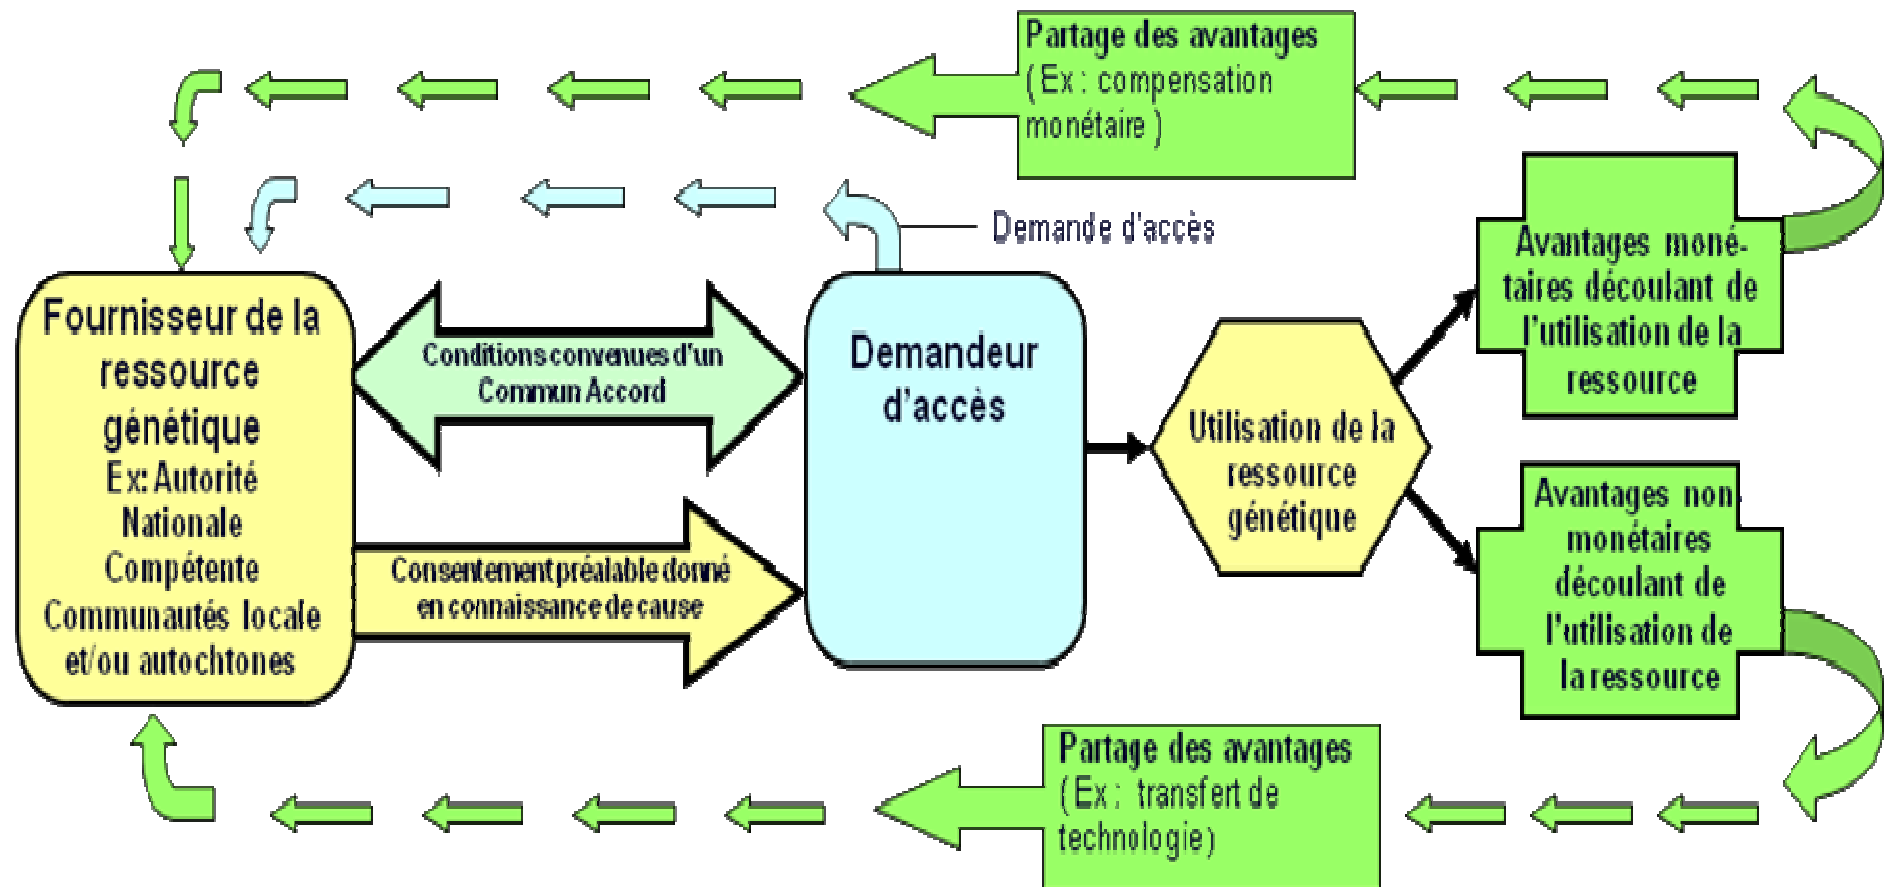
Partage des avantages (Ex : compensation monétaire )

Demande d'accès

Fournisseur de la ressource génétique Ex: Autorité Nationale Compétente Communautés locale et/ou autochtones

Conditions convenues d'un Commun Accord

Consentement préalable donné en connaissance de cause

Demandeur d'accès

Utilisation de la ressource génétique

Avantages monétaires découlant de l'utilisation de la ressource

Avantages non monétaires découlant de l'utilisation de la ressource

Partage des avantages (Ex : transfert de technologie)